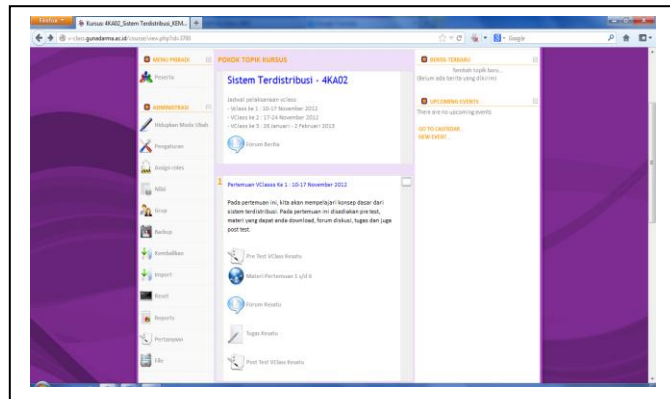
Firefox
Kursus: 4KA02_Sistem Terdistribusi_KEM...
v-class.gunadarma.ac.id/course/view.php?id=3766
Google

MENU PRIBADI
Peserta

ADMINISTRASI
Hidupkan Mode Ubah
Pengaturan
Assign roles
Nilai
Grup
Backup
Kembalikan
Import
Reset
Reports
Pertanyaan
File

POKOK TOPIK KURSUS

Sistem Terdistribusi - 4KA02

Jadwal pelaksanaan vclass:
- VClass ke 1 : 10-17 November 2012
- VClass ke 2 : 17-24 November 2012
- VClass ke 3 : 26 Januari - 2 Februari 2013

Forum Berita

1 Pertemuan VClass Ke 1 : 10-17 November 2012

Pada pertemuan ini, kita akan mempelajari konsep dasar dari sistem terdistribusi. Pada pertemuan ini disediakan pre test, materi yang dapat anda download, forum diskusi, tugas dan juga post test.

Pre Test VClass Kesatu
Materi Pertemuan 1 s/d 6
Forum Kesatu
Tugas Kesatu
Post Test VClass Kesatu

BERITA TERBARU
Tambah topik baru...
(Belum ada berita yang dikirim)

UPCOMING EVENTS
There are no upcoming events
GO TO CALENDAR...
NEW EVENT...